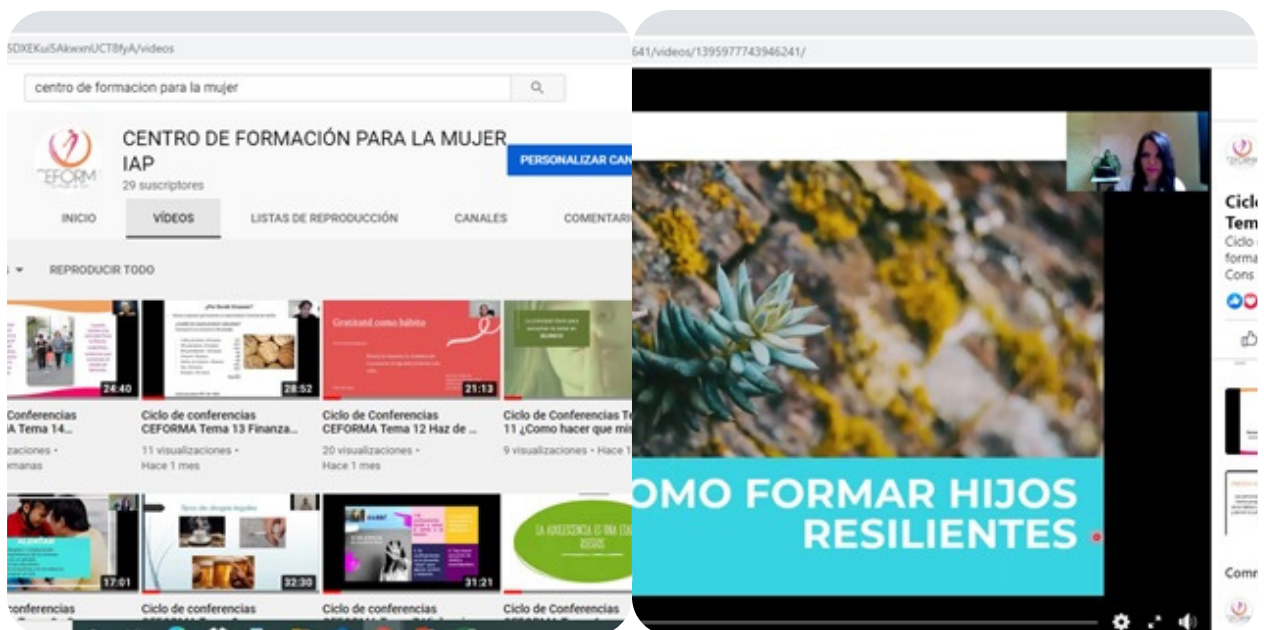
5DXEKuiSAkwxnUCT8fyA/videos

centro de formacion para la mujer

CEFORMA

CENTRO DE FORMACIÓN PARA LA MUJER IAP
29 suscriptores

PERSONALIZAR CAN

INICIO VÍDEOS LISTAS DE REPRODUCCIÓN CANALES COMENTARI

REPRODUCIR TODO

24:40
Conferencias
A Tema 14...
zaciones •
manas

¿Por Qué Ahorrar?
28:52
Ciclo de conferencias CEFORMA Tema 13 Finanza...
11 visualizaciones • Hace 1 mes

Gratitud como hábito
21:13
Ciclo de Conferencias CEFORMA Tema 12 Haz de ...
20 visualizaciones • Hace 1 mes

Ciclo de Conferencias Te 11 ¿Como hacer que mi
9 visualizaciones • Hace 1

17:01
conferencias

Tipos de drogas legales
32:30
Ciclo de conferencias

31:21
Ciclo de conferencias

LA ADOLESCENCIA ES UNA EDAD RIESGOS
Ciclo de Conferencias

641/videos/1395977743946241/

OMO FORMAR HIJOS RESILIENTES

Ciclo
Tem
Ciclo
forma
Cons

Com